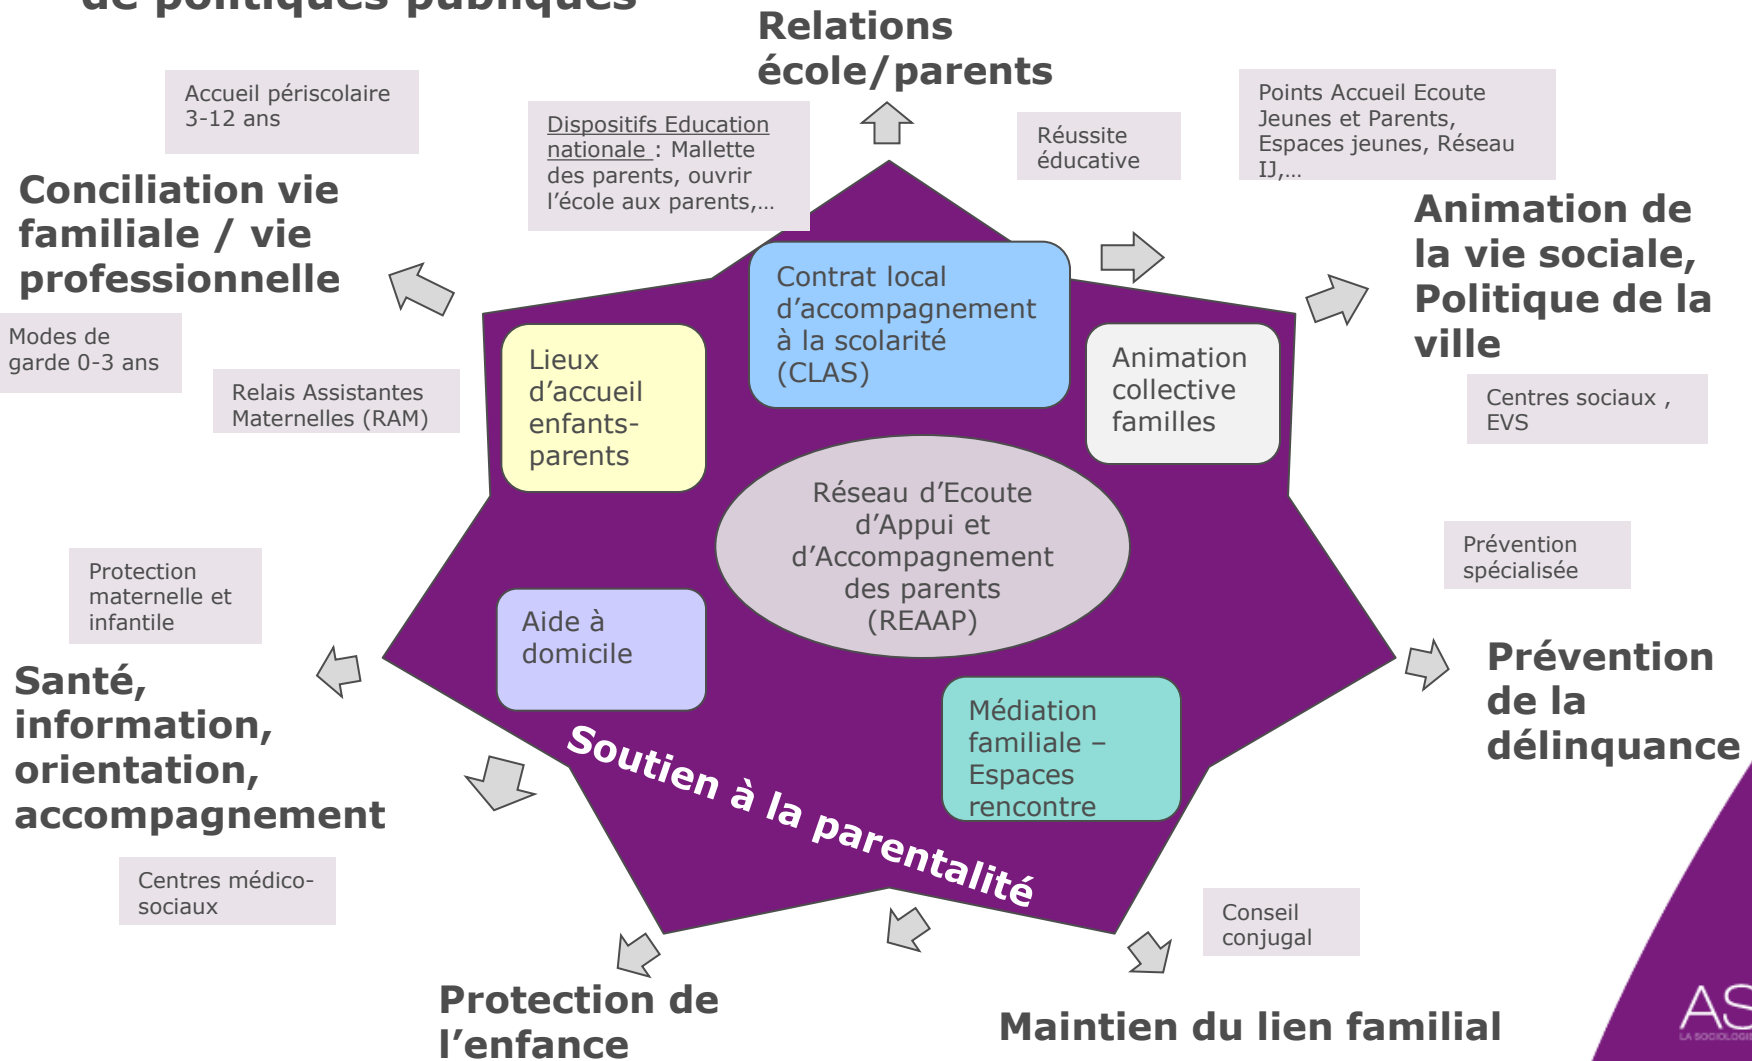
de politiques publiques

Relations école/parents

Accueil périscolaire 3-12 ans

Dispositifs Education nationale : Mallette des parents, ouvrir l'école aux parents,…

Réussite éducative

Points Accueil Ecoute Jeunes et Parents, Espaces jeunes, Réseau IJ,…

Conciliation vie familiale / vie professionnelle

Animation de la vie sociale, Politique de la ville

Modes de garde 0-3 ans

Relais Assistantes Maternelles (RAM)

Contrat local d'accompagnement à la scolarité (CLAS)

Lieux d'accueil enfants-parents

Animation collective familles

Centres sociaux , EVS

Réseau d'Ecoute d'Appui et d'Accompagnement des parents (REAAP)

Prévention spécialisée

Protection maternelle et infantile

Aide à domicile

Prévention de la délinquance

Santé, information, orientation, accompagnement

Médiation familiale – Espaces rencontre

Soutien à la parentalité

Centres médico-sociaux

Conseil conjugal

Protection de l'enfance

Maintien du lien familial

AS
LA SOCIOLOGIE